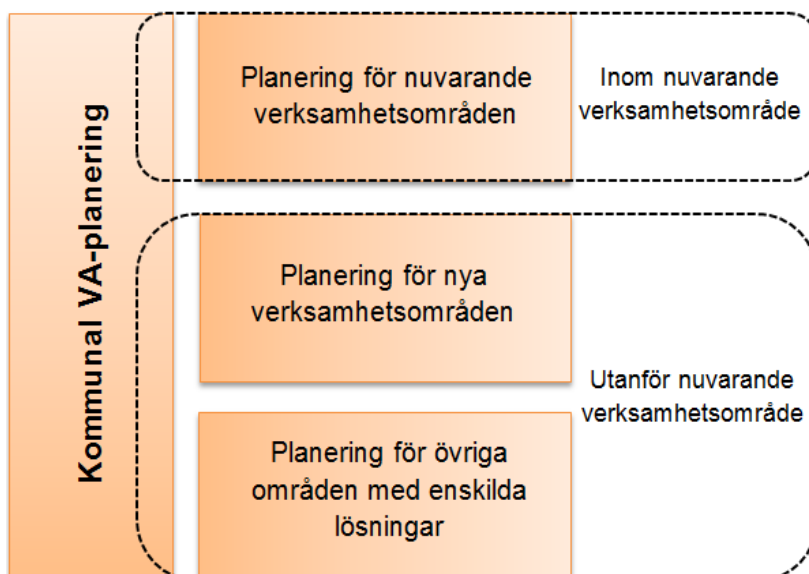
Kommunal VA-planering

Planering för nuvarande verksamhetsområden

Inom nuvarande verksamhetsområde

Planering för nya verksamhetsområden

Planering för övriga områden med enskilda lösningar

Utanför nuvarande verksamhetsområde